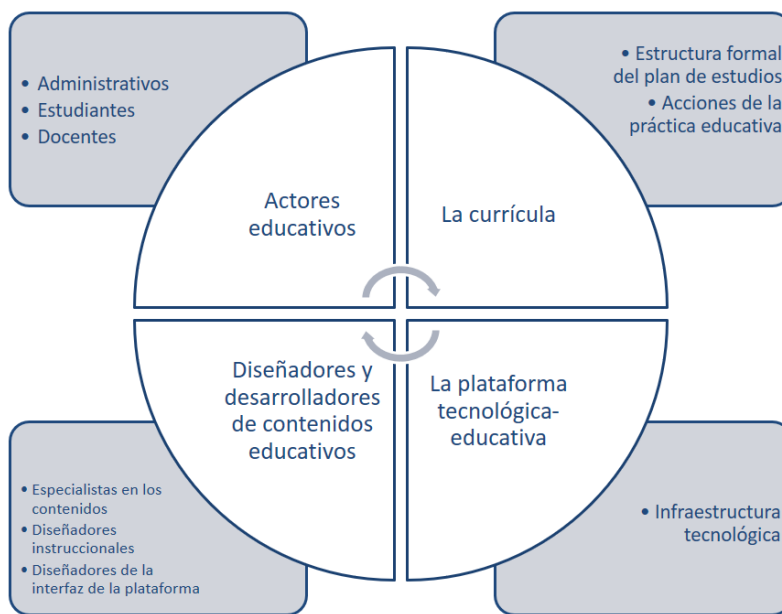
• Administrativos
• Estudiantes
• Docentes

• Estructura formal del plan de estudios
• Acciones de la práctica educativa

Actores educativos

La currícula

Diseñadores y desarrolladores de contenidos educativos

La plataforma tecnológica-educativa

• Especialistas en los contenidos
• Diseñadores instruccionales
• Diseñadores de la interfaz de la plataforma

• Infraestructura tecnológica